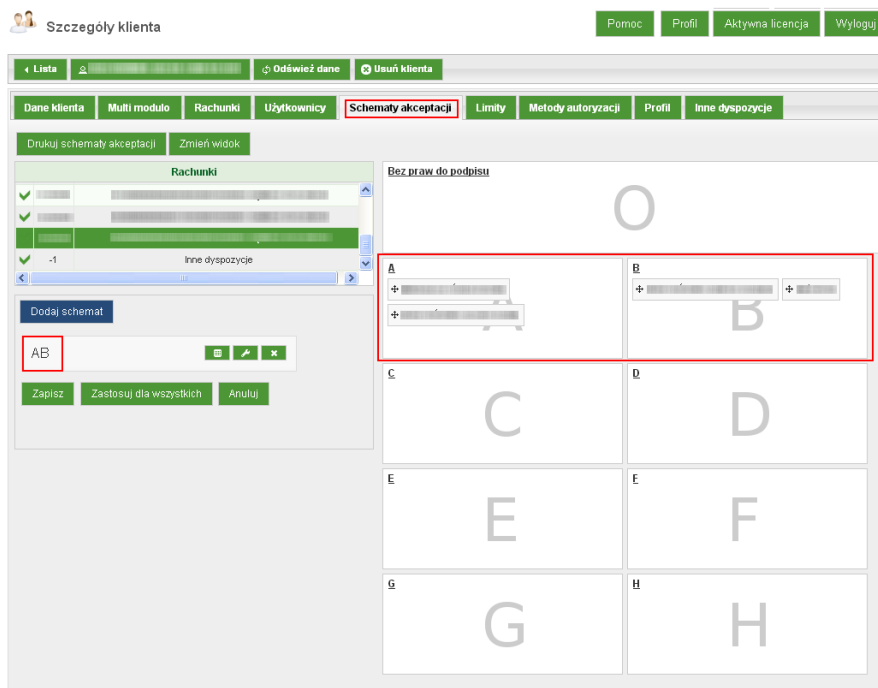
Szczegóły klienta

Pomoc | Profil | Aktywna licencja | Wyloguj

Lista | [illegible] | Odśwież dane | Usuń klienta

Dane klienta | Multi modulo | Rachunki | Użytkownicy | Schematy akceptacji | Limity | Metody autoryzacji | Profil | Inne dyspozycje

Drukuj schematy akceptacji | Zmień widok

| Rachunki | |
|---|---|
| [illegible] | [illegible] |
| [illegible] | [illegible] |
| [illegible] | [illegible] |
| -1 | Inne dyspozycje |

Dodaj schemat

AB

Zapisz | Zastosuj dla wszystkich | Anuluj

Bez praw do podpisu

O

A
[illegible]
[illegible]
A

B
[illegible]
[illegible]
B

C
C

D
D

E
E

F
F

G
G

H
H